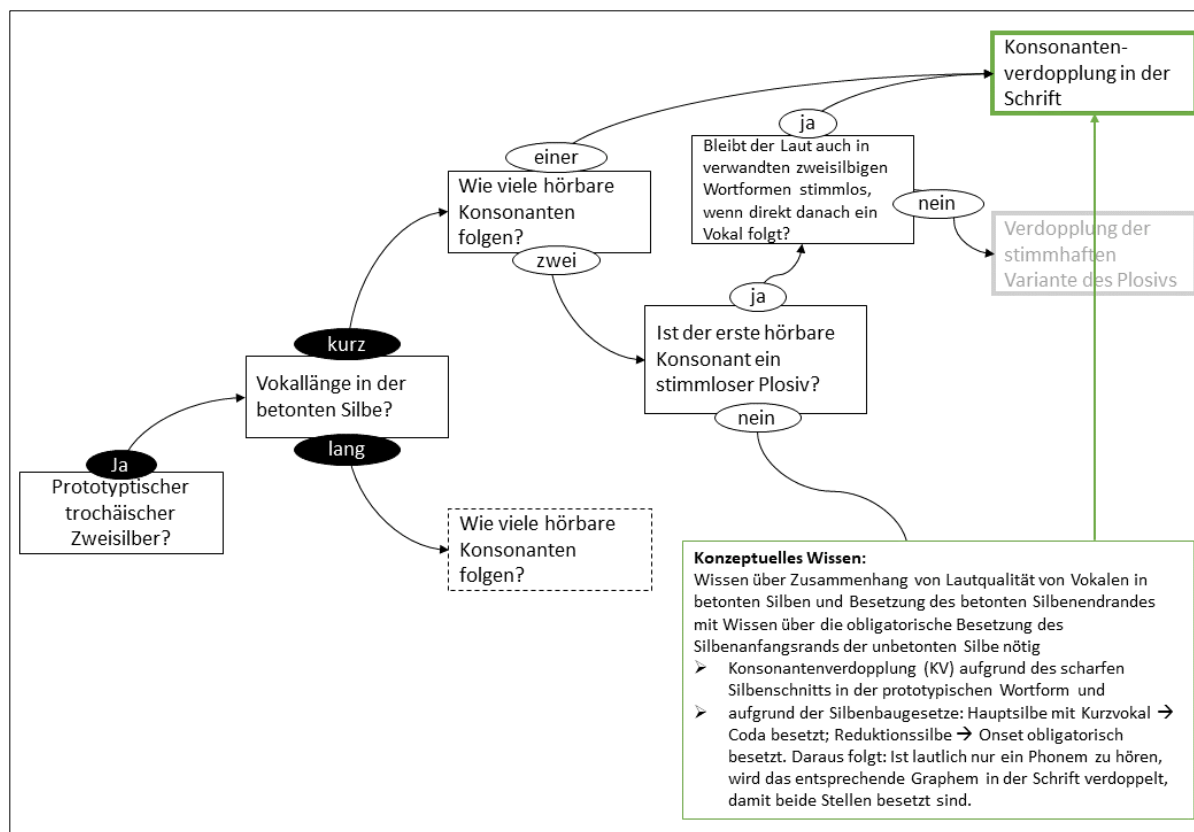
Ja

Prototyptischer trochäischer Zweisilber?

kurz

Vokallänge in der betonten Silbe?

lang

Wie viele hörbare Konsonanten folgen?

einer

Wie viele hörbare Konsonanten folgen?

zwei

ja

Ist der erste hörbare Konsonant ein stimmloser Plosiv?

nein

ja

Bleibt der Laut auch in verwandten zweisilbigen Wortformen stimmlos, wenn direkt danach ein Vokal folgt?

nein

Konsonantenverdopplung in der Schrift

Verdopplung der stimmhaften Variante des Plosivs

**Konzeptuelles Wissen:**
Wissen über Zusammenhang von Lautqualität von Vokalen in betonten Silben und Besetzung des betonten Silbenendrandes mit Wissen über die obligatorische Besetzung des Silbenanfangsrands der unbetonten Silbe nötig

➢ Konsonantenverdopplung (KV) aufgrund des scharfen Silbenschnitts in der prototypischen Wortform und

➢ aufgrund der Silbenbaugesetze: Hauptsilbe mit Kurzvokal → Coda besetzt; Reduktionssilbe → Onset obligatorisch besetzt. Daraus folgt: Ist lautlich nur ein Phonem zu hören, wird das entsprechende Graphem in der Schrift verdoppelt, damit beide Stellen besetzt sind.